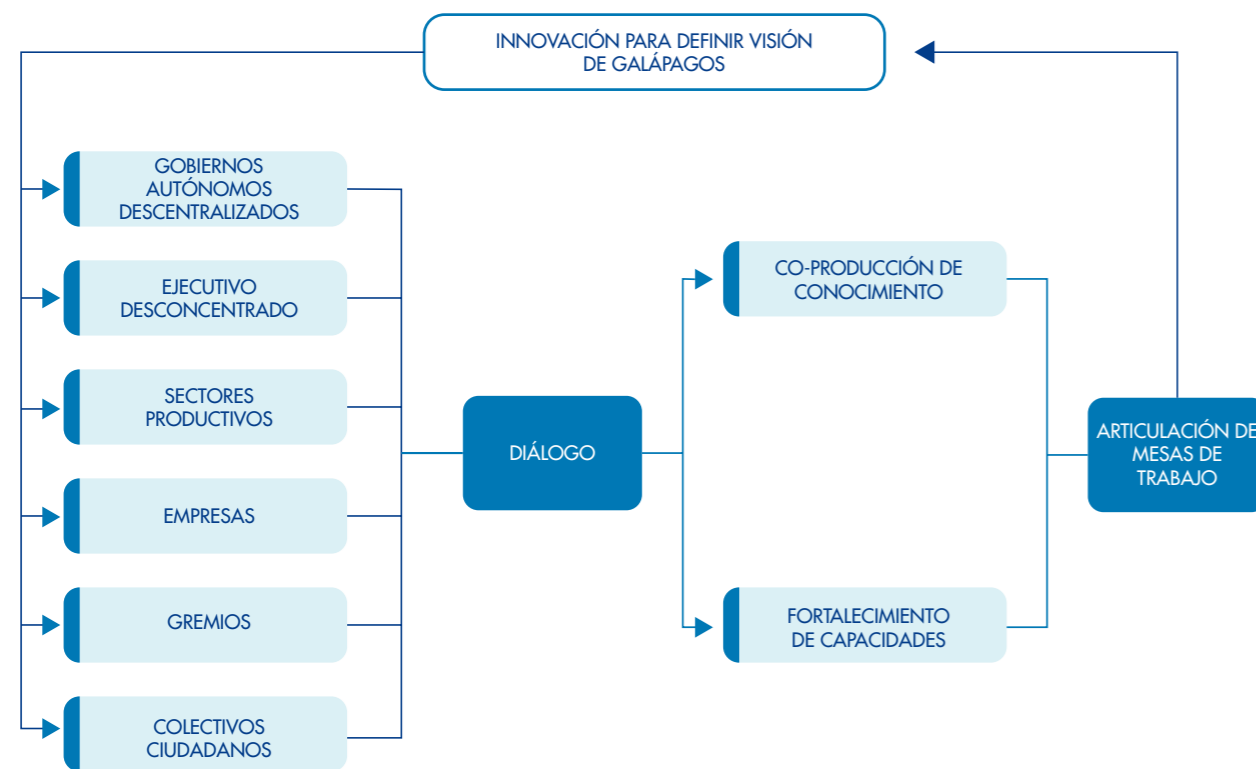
INNOVACIÓN PARA DEFINIR VISIÓN DE GALÁPAGOS

GOBIERNOS AUTÓNOMOS DESCENTRALIZADOS

EJECUTIVO DESCONCENTRADO

SECTORES PRODUCTIVOS

EMPRESAS

GREMIOS

COLECTIVOS CIUDADANOS

DIÁLOGO

CO-PRODUCCIÓN DE CONOCIMIENTO

FORTALECIMIENTO DE CAPACIDADES

ARTICULACIÓN DE MESAS DE TRABAJO